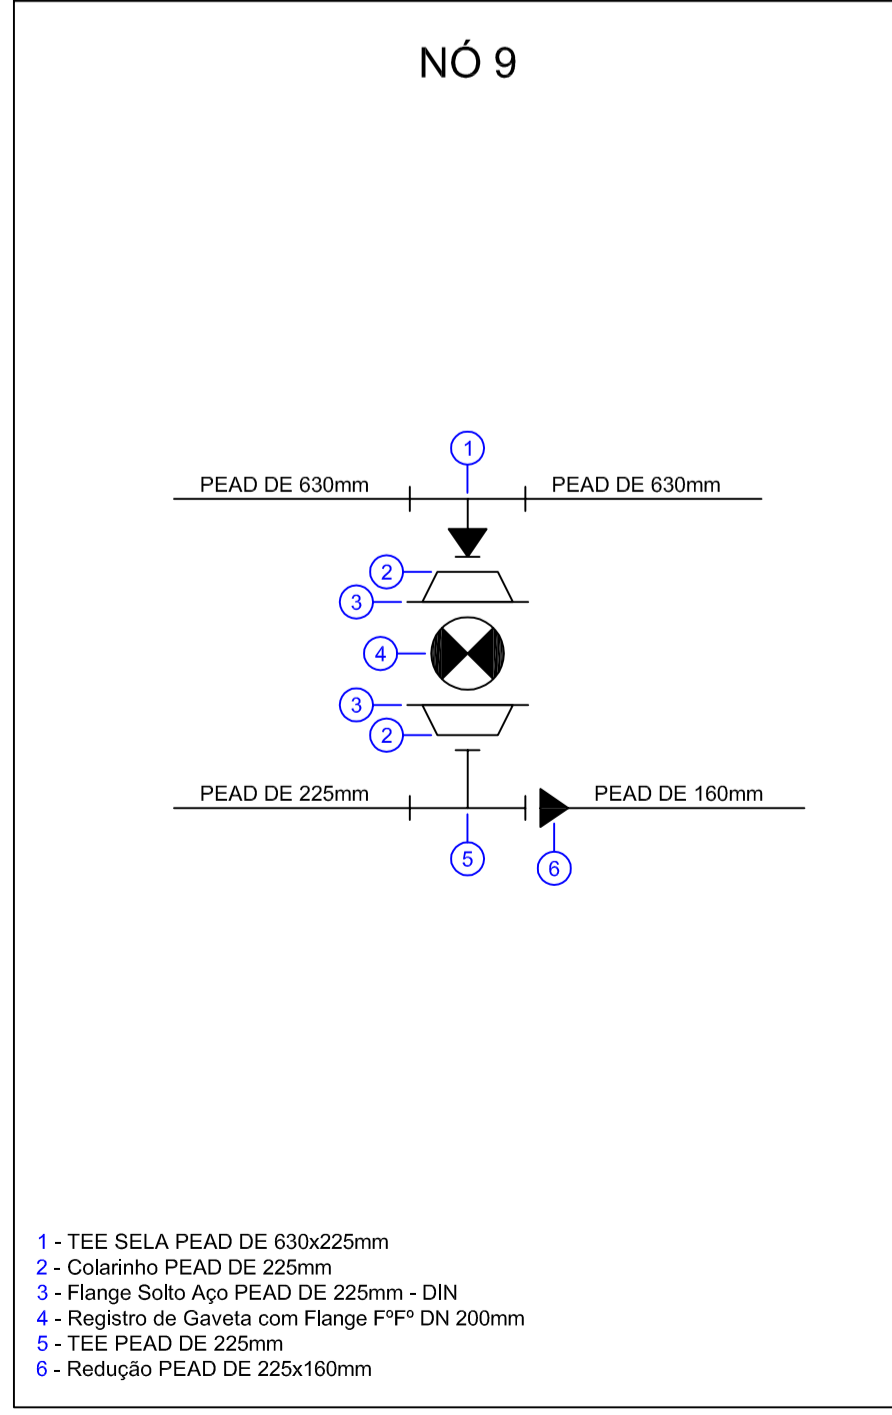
NÓ 9

1

PEAD DE 630mm

PEAD DE 630mm

2

3

4

3

2

PEAD DE 225mm

PEAD DE 160mm

5

6

1 - TEE SELA PEAD DE 630x225mm
2 - Colarinho PEAD DE 225mm
3 - Flange Solto Aço PEAD DE 225mm - DIN
4 - Registro de Gaveta com Flange FºFº DN 200mm
5 - TEE PEAD DE 225mm
6 - Redução PEAD DE 225x160mm